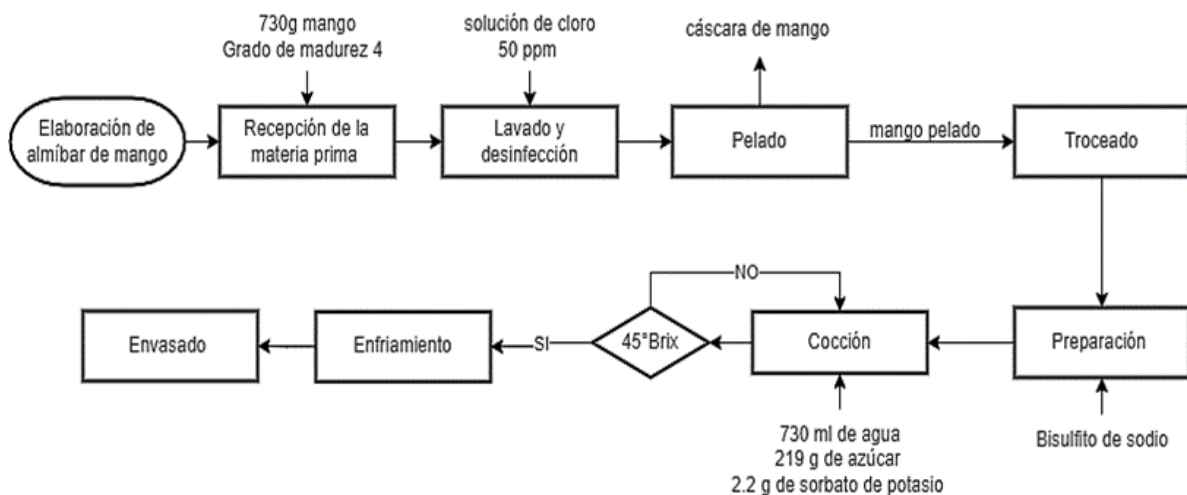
730g mango
Grado de madurez 4

solución de cloro
50 ppm

cáscara de mango

Elaboración de almíbar de mango

Recepción de la materia prima

Lavado y desinfección

Pelado

mango pelado

Troceado

NO

Envasado

Enfriamiento

SI

45°Brix

Cocción

Preparación

730 ml de agua
219 g de azúcar
2.2 g de sorbato de potasio

Bisulfito de sodio